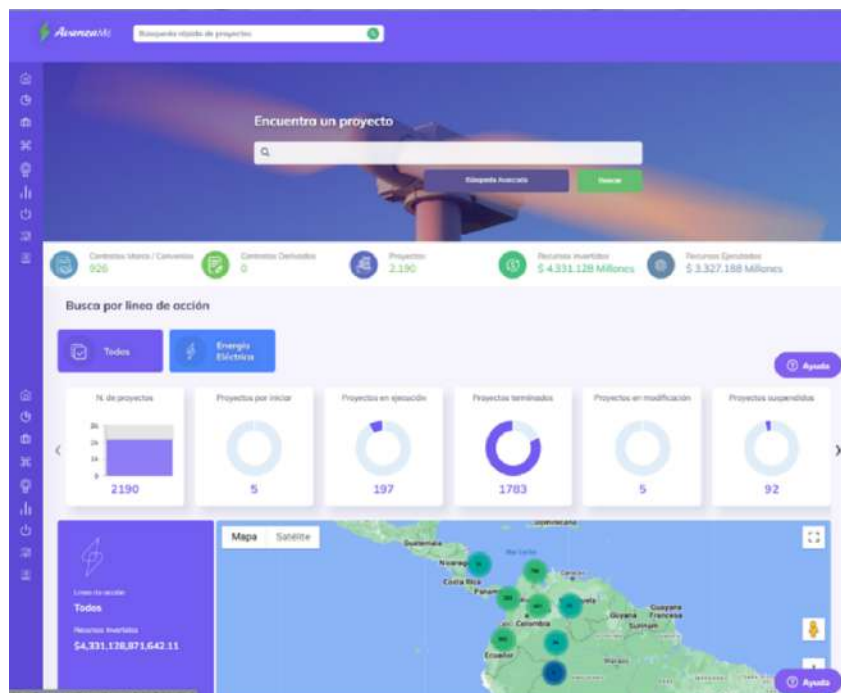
AvanzaMé

Búsqueda rápida de proyectos

Encuentra un proyecto

Q

Búsqueda Avanzada

Buscar

Contratos Marco / Convenios
926

Contratos Derivados
0

Proyectos
2.190

Recursos Invertidos
$ 4.331.128 Millones

Recursos Ejecutados
$ 3.327.188 Millones

Busca por línea de acción

Todos

Energía Eléctrica

Ayuda

N. de proyectos
3k
2k
1k
0
2190

Proyectos por iniciar
5

Proyectos en ejecución
197

Proyectos terminados
1783

Proyectos en modificación
5

Proyectos suspendidos
92

Mapa
Satélite

Líneas de acción
Todos

Recursos Invertidos
$4,331,128,871,642.11

Guatemala
Nicaragua
Costa Rica
Panamá
Colombia
Guyana
Guyane Française
Surinam
Ecuador

Ayuda